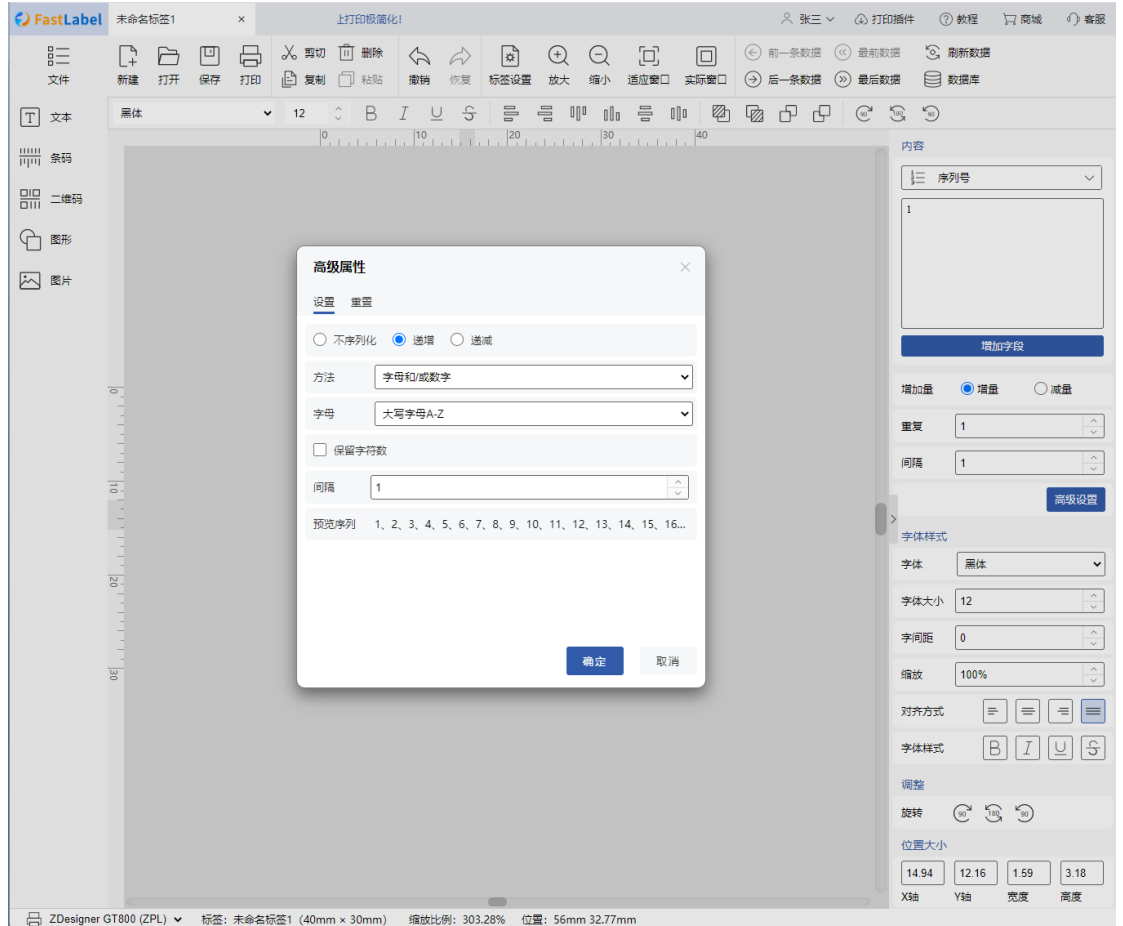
FastLabel 未命名标签1 × 上打印极简化! 张三 打印插件 教程 商城 客服

文件 新建 打开 保存 打印 剪切 复制 删除 粘贴 撤销 恢复 标签设置 放大 缩小 适应窗口 实际窗口 前一条数据 后一条数据 最前数据 最后数据 刷新数据 数据库

文本
条码
二维码
图形
图片

黑体 12 B I U S

0 10 20 30 40

0
10
20
30

高级属性 ×

设置 重置

不序列化 递增 递减

方法 字母和/或数字

字母 大写字母A-Z

保留字符数

间隔 1

预览序列 1、2、3、4、5、6、7、8、9、10、11、12、13、14、15、16...

确定 取消

内容
序列号
1
增加字段
增加量 增量 减量
重复 1
间隔 1
高级设置
字体样式
字体 黑体
字体大小 12
字间距 0
缩放 100%
对齐方式
字体样式 B I U S
调整
旋转 90 180 90
位置大小
14.94 12.16 1.59 3.18
X轴 Y轴 宽度 高度

ZDesigner GT800 (ZPL) 标签：未命名标签1 (40mm × 30mm) 缩放比例：303.28% 位置：56mm 32.77mm